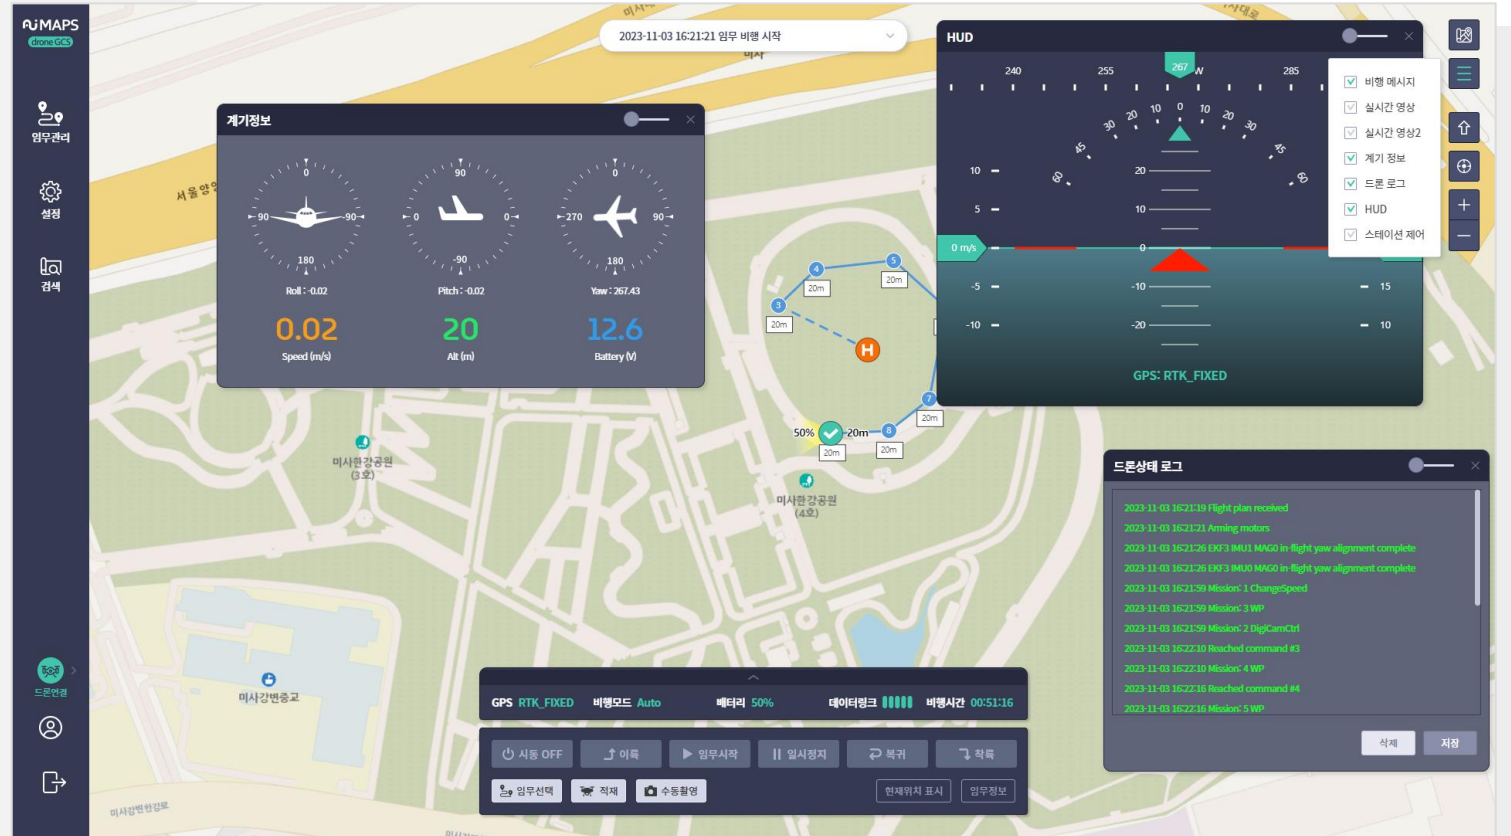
AiMAPS
drone GCS

임무관리

설정

검색

드론연결

2023-11-03 16:21:21 임무 비행 시작

계기정보

0
90 90
180
Roll : -0.02

90
0 0
-90
Pitch : -0.02

0
270 90
180
Yaw : 267.43

0.02
Speed (m/s)

20
Alt (m)

12.6
Battery (V)

HUD

240 255 267 W 285

10 20 30 45 60
10 0 10 20 30 45 60

10
5
0 m/s
-5
-10

20
10
0
-10
-20

15
10

GPS: RTK_FIXED

비행 메시지
실시간 영상
실시간 영상2
계기 정보
드론 로그
HUD
스테이션 제어

서울양

4
5
3
20m
20m
20m
H
7
20m
50%
20m
8
20m
20m

미사한강공원
(3호)

미사한강공원
(4호)

미사강변중교

미사강변한강로

드론상태 로그

2023-11-03 16:21:19 Flight plan received
2023-11-03 16:21:21 Arming motors
2023-11-03 16:21:26 EKF3 IMU1 MAG0 in-flight yaw alignment complete
2023-11-03 16:21:26 EKF3 IMU0 MAG0 in-flight yaw alignment complete
2023-11-03 16:21:59 Mission: 1 ChangeSpeed
2023-11-03 16:21:59 Mission: 3 WP
2023-11-03 16:21:59 Mission: 2 DigiCamCtrl
2023-11-03 16:22:10 Reached command #3
2023-11-03 16:22:10 Mission: 4 WP
2023-11-03 16:22:16 Reached command #4
2023-11-03 16:22:16 Mission: 5 WP

삭제
저장

GPS RTK_FIXED 비행모드 Auto 배터리 50% 데이터링크 비행시간 00:51:16

시동 OFF
이륙
임무시작
일시정지
복귀
착륙
임무선택
적재
수동촬영
현재위치 표시
임무정보